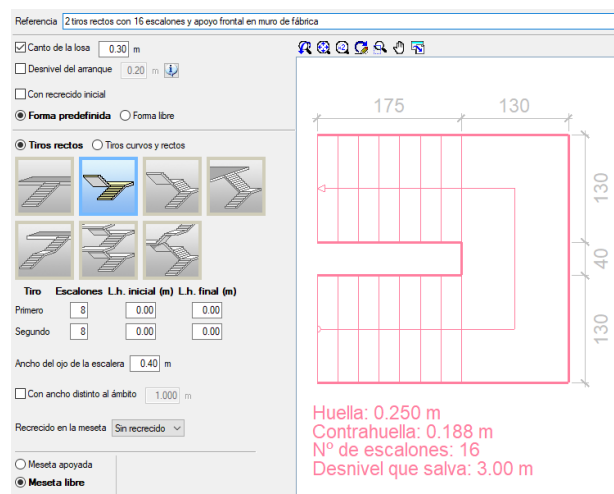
Referencia 2 tiros rectos con 16 escalones y apoyo frontal en muro de fábrica

Canto de la losa 0.30 m

Desnivel del arranque 0.20 m

Con recrecido inicial

Forma predefinida Forma libre

Tiros rectos Tiros curvos y rectos

| Tiro | Escalones | L.h. inicial (m) | L.h. final (m) |
|---|---|---|---|
| Primero | 8 | 0.00 | 0.00 |
| Segundo | 8 | 0.00 | 0.00 |

Ancho del ojo de la escalera 0.40 m

Con ancho distinto al ámbito 1.000 m

Recrecido en la meseta Sin recrecido

Meseta apoyada

Meseta libre

175 130

130

40

130

Huella: 0.250 m
Contrahuella: 0.188 m
Nº de escalones: 16
Desnivel que salva: 3.00 m